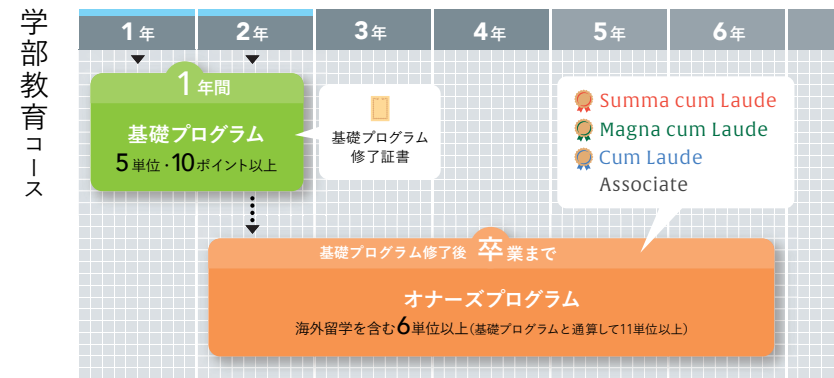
学部教育コース

1年 2年 3年 4年 5年 6年

1年間
基礎プログラム
5単位・10ポイント以上

基礎プログラム修了証書

Summa cum Laude
Magna cum Laude
Cum Laude
Associate

基礎プログラム修了後 卒業まで
オナーズプログラム
海外留学を含む6単位以上(基礎プログラムと通算して11単位以上)